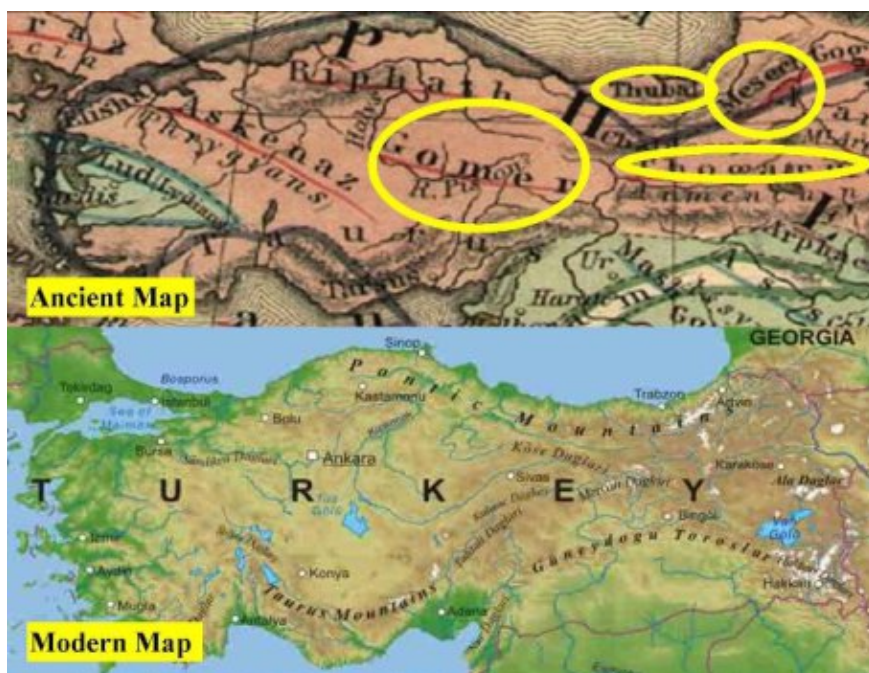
Riphath
Askenaz
Phrygyans
Lud
Lydians
Sardis
Gomer
R. Pa
Halys
Thubal
Meseo
Gog
Thogarma
Armenia
Arpha
Ur
Haran
Tarsus
Ancient Map

GEORGIA
Sinop
Pontic Mountains
Tekirdag
Bosporus
Istanbul
Sea of Marmara
Bolu
Kastamonu
Trabzon
Artvin
Bursa
Ankara
Köse Dagları
Sivas
Karaköse
Ağrı Dağı
T U R K E Y
Tuz Gölü
Bingöl
Van Gölü
Izmir
Aydın
Konya
Güneydoğu Toroslar
Hakkari
Muğla
Taurus Mountains
Adana
Antalya
Modern Map